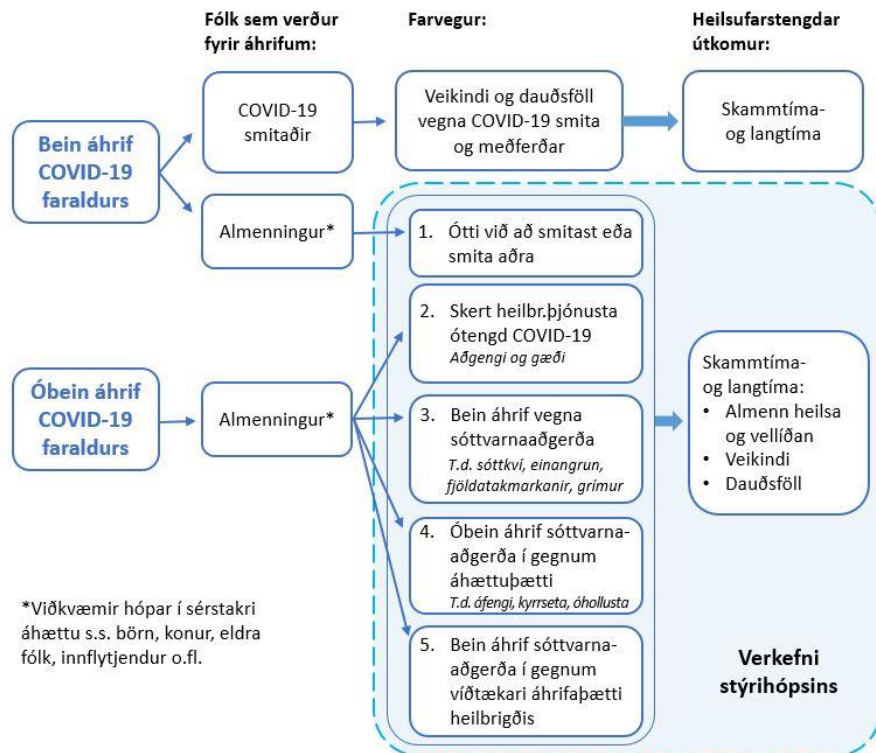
Fólk sem verður fyrir áhrifum:

Farvegur:

Heilsufarstengdar útkomur:

Bein áhrif COVID-19 faraldurs

COVID-19 smitaðir

Veikindi og dauðsföll vegna COVID-19 smita og meðferðar

Skammtíma- og langtíma

Almenningur*

1. Ótti við að smitast eða smita aðra

2. Skert heilbr.þjónusta ótengd COVID-19
*Aðgengi og gæði*

Óbein áhrif COVID-19 faraldurs

Almenningur*

3. Bein áhrif vegna sóttvarnaaðgerða
*T.d. sóttkví, einangrun, fjöldatakmarkanir, grímur*

Skammtíma- og langtíma:
• Almenn heilsa og vellíðan
• Veikindi
• Dauðsföll

4. Óbein áhrif sóttvarnaaðgerða í gegnum áhættuþætti
*T.d. áfengi, kyrrseta, óhollusta*

*Viðkvæmir hópar í sérstakri áhættu s.s. börn, konur, eldra fólk, innflytjendur o.fl.

5. Bein áhrif sóttvarnaaðgerða í gegnum víðtækari áhrifaþætti heilbrigðis

Verkefni stýrihópsins